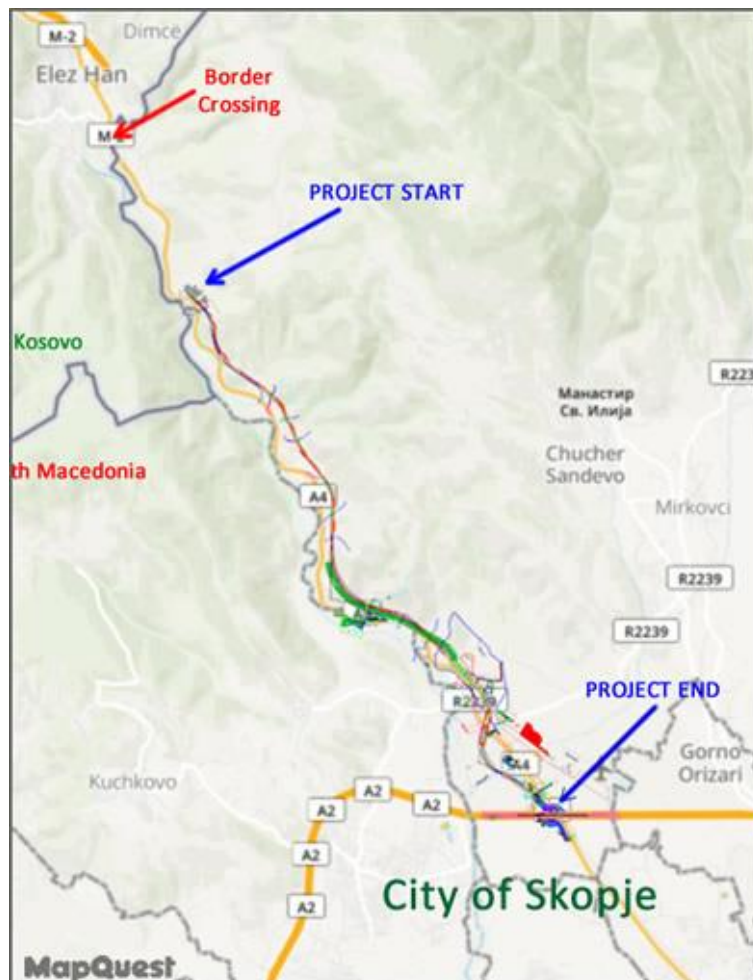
M-2
Dimce
Elez Han
Border Crossing
M
PROJECT START
Kosovo
R223
Манастир Св. Илија
Chucher Sandevo
th Macedonia
A4
Mirkovci
R2239
R2239
PROJECT END
R22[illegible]
A4
Gorno Orizari
Kuchkovo
A2
A2
A2
A2
A2
City of Skopje
MapQuest